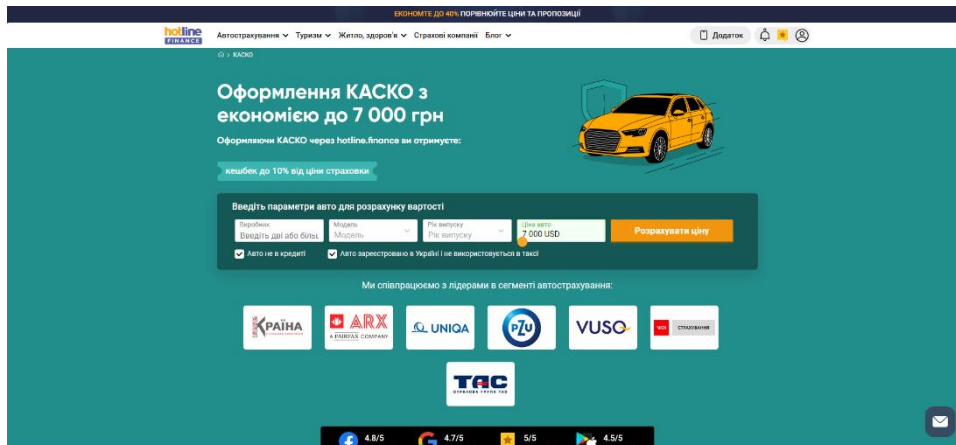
ЕКОНОМТЕ ДО 40% ПОРІВНЮЙТЕ ЦІНИ ТА ПРОПОЗИЦІЇ

hotline FINANCE Автострахування Туризм Житло, здоров'я Страхові компанії Блог

Додаток

⌂ > КАСКО

Оформлення КАСКО з економією до 7 000 грн

Оформляючи КАСКО через hotline.finance ви отримуєте:

кешбек до 10% від ціни страховки

Введіть параметри авто для розрахунку вартості

Виробник
Введіть дві або більш

Модель
Модель

Рік випуску
Рік випуску

Ціна авто
7 000 USD

Розрахувати ціну

Авто не в кредиті

Авто зареєстровано в Україні і не використовується в таксі

Ми співпрацюємо з лідерами в сегменті автострахування:

КРАЇНА

ARX A FAIRFAX COMPANY

UNIQA

PZU

VUSO

страхування

ТАС

4.8/5

4.7/5

5/5

4.5/5